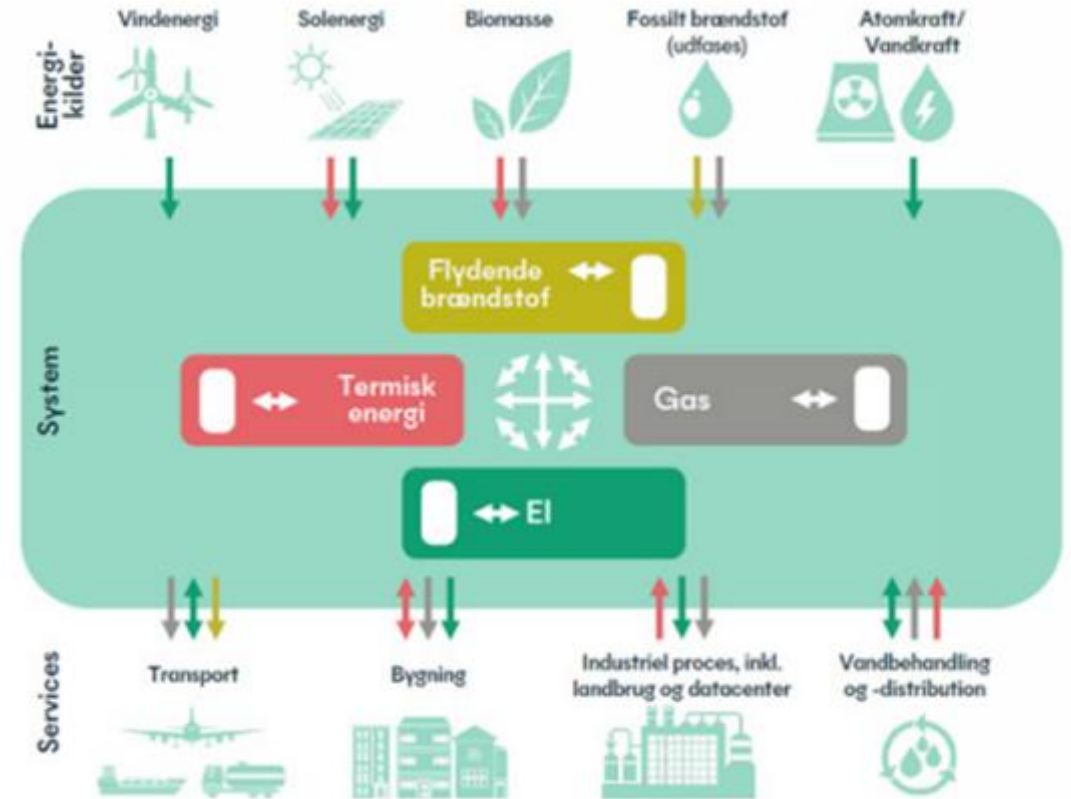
Energikilder

Vindenergi

Solenergi

Biomasse

Fossilt brændstof (udfases)

Atomkraft/ Vandkraft

System

Flydende brændstof

Termisk energi

Gas

El

Services

Transport

Bygning

Industriel proces, inkl. landbrug og datacenter

Vandbehandling og -distribution